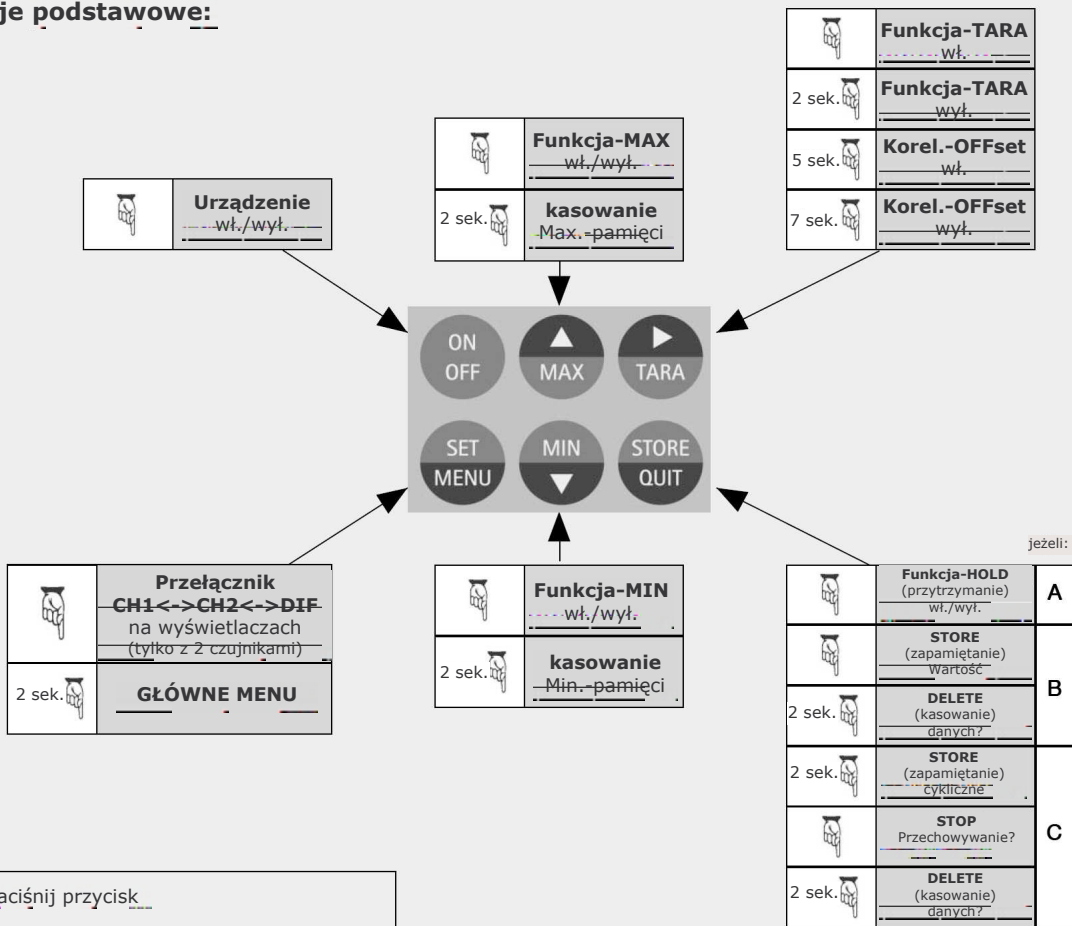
je podstawowe:

| | Urządzenie wł./wył. |
|---|---|

| | Funkcja-MAX wł./wył. |
|---|---|
| 2 sek. | kasowanie Max.-pamięci |

| | Funkcja-TARA wł. |
|---|---|
| 2 sek. | Funkcja-TARA wył. |
| 5 sek. | Korel.-OFFset wł. |
| 7 sek. | Korel.-OFFset wył. |

ON
OFF
MAX
TARA
SET
MENU
MIN
STORE
QUIT

| | Przełącznik CH1<->CH2<->DIF na wyświetlaczach (tylko z 2 czujnikami) |
|---|---|
| 2 sek. | GŁÓWNE MENU |

| | Funkcja-MIN wł./wył. |
|---|---|
| 2 sek. | kasowanie Min.-pamięci |

jeżeli:

| | | |
|---|---|---|
| | Funkcja-HOLD (przytrzymanie) wł./wył. | A |
| | STORE (zapamiętanie) Wartość | B |
| 2 sek. | DELETE (kasowanie) danych? | |
| 2 sek. | STORE (zapamiętanie) cykliczne | C |
| | STOP Przechowywanie? | |
| 2 sek. | DELETE (kasowanie) danych? | |

aciśnij przycisk